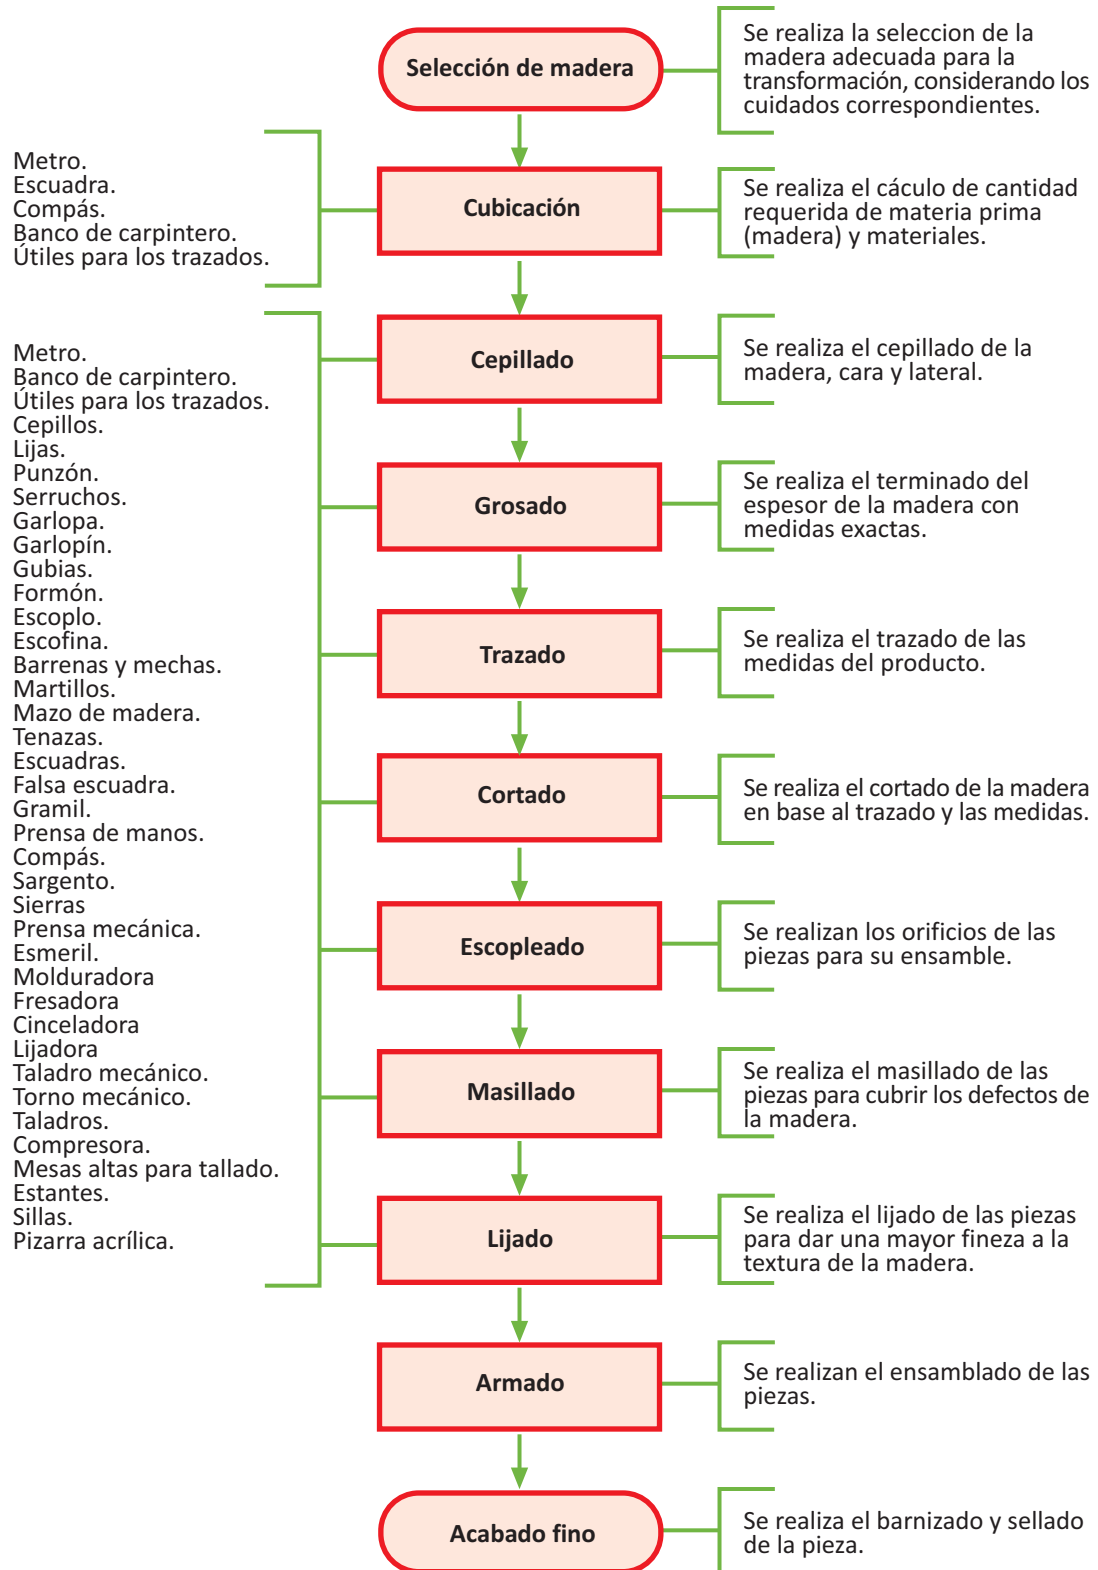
Selección de madera

Se realiza la seleccion de la madera adecuada para la transformación, considerando los cuidados correspondientes.

Metro.
Escuadra.
Compás.
Banco de carpintero.
Útiles para los trazados.

Cubicación

Se realiza el cáculo de cantidad requerida de materia prima (madera) y materiales.

Metro.
Banco de carpintero.
Útiles para los trazados.
Cepillos.
Lijas.
Punzón.
Serruchos.
Garlopa.
Garlopín.
Gubias.
Formón.
Escoplo.
Escofina.
Barrenas y mechas.
Martillos.
Mazo de madera.
Tenazas.
Escuadras.
Falsa escuadra.
Gramil.
Prensa de manos.
Compás.
Sargento.
Sierras
Prensa mecánica.
Esmeril.
Molduradora
Fresadora
Cinceladora
Lijadora
Taladro mecánico.
Torno mecánico.
Taladros.
Compresora.
Mesas altas para tallado.
Estantes.
Sillas.
Pizarra acrílica.

Cepillado

Se realiza el cepillado de la madera, cara y lateral.

Grosado

Se realiza el terminado del espesor de la madera con medidas exactas.

Trazado

Se realiza el trazado de las medidas del producto.

Cortado

Se realiza el cortado de la madera en base al trazado y las medidas.

Escopleado

Se realizan los orificios de las piezas para su ensamble.

Masillado

Se realiza el masillado de las piezas para cubrir los defectos de la madera.

Lijado

Se realiza el lijado de las piezas para dar una mayor fineza a la textura de la madera.

Armado

Se realizan el ensamblado de las piezas.

Acabado fino

Se realiza el barnizado y sellado de la pieza.